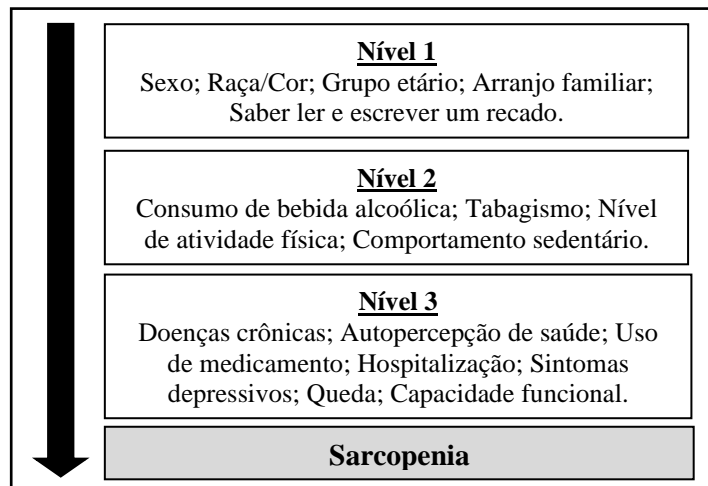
Nível 1
Sexo; Raça/Cor; Grupo etário; Arranjo familiar; Saber ler e escrever um recado.

Nível 2
Consumo de bebida alcoólica; Tabagismo; Nível de atividade física; Comportamento sedentário.

Nível 3
Doenças crônicas; Autopercepção de saúde; Uso de medicamento; Hospitalização; Sintomas depressivos; Queda; Capacidade funcional.

Sarcopenia